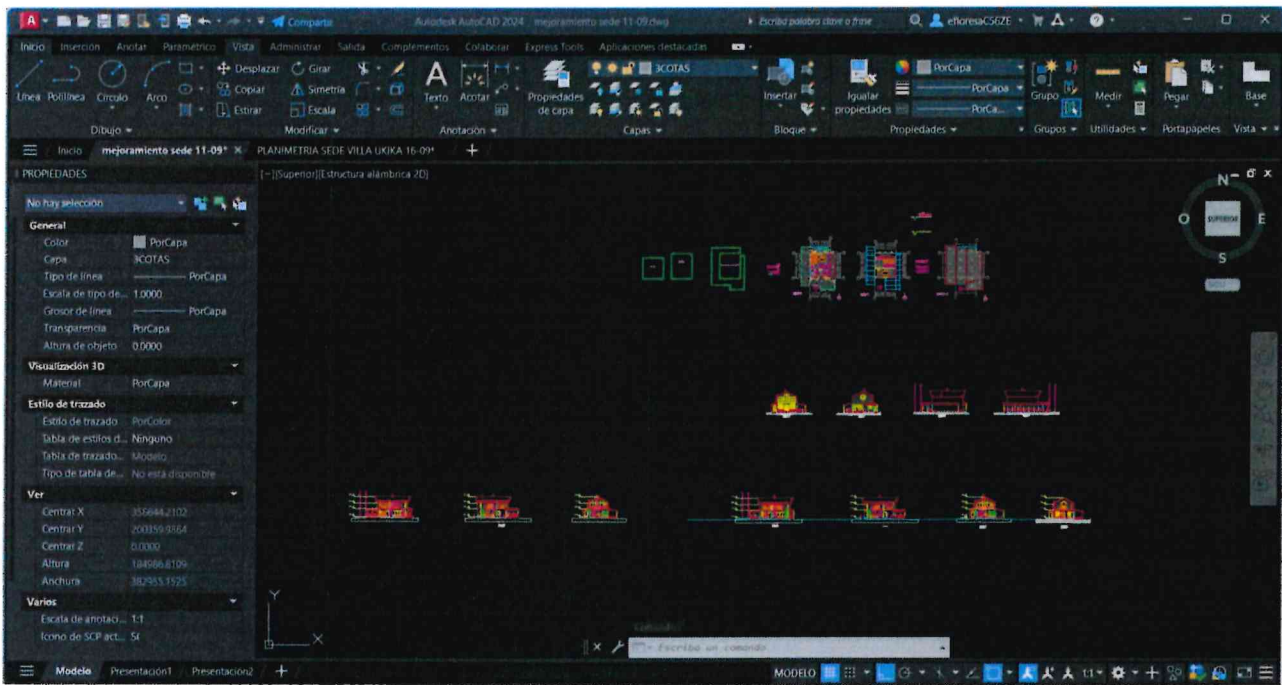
Compartir Autodesk AutoCAD 2024 mejoramiento sede 11-09.dwg Escriba palabra clave o frase eflores4C56ZE

Inicio Inserción Anotar Paramétrico Vista Administrar Salida Complementos Colaborar Express Tools Aplicaciones destacadas

Línea Polilínea Círculo Arco Desplazar Girar Copiar Simetría Estirar Escala Texto Acotar Propiedades de capa 3COTAS Insertar Igualar propiedades PorCapa PorCapa PorCa... Grupo Medir Pegar Base

Dibujo Modificar Anotación Capas Bloque Propiedades Grupos Utilidades Portapapeles Vista

Inicio mejoramiento sede 11-09* PLANIMETRIA SEDE VILLA UKIKA 16-09*

PROPIEDADES

[-][Superior][Estructura alámbrica 2D]

No hay selección

General
Color PorCapa
Capa 3COTAS
Tipo de línea PorCapa
Escala de tipo de... 1.0000
Grosor de línea PorCapa
Transparencia PorCapa
Altura de objeto 0.0000

Visualización 3D
Material PorCapa

Estilo de trazado
Estilo de trazado PorColor
Tabla de estilos d... Ninguno
Tabla de trazado... Modelo
Tipo de tabla de... No está disponible

Ver
Centrar X 356644.2102
Centrar Y 200359.9364
Centrar Z 0.0000
Altura 184986.6109
Anchura 382953.1525

Varios
Escala de anotaci... 1:1
Icono de SCP act... Sí

N S E O SUPERIOR

Y X

Escriba un comando

Modelo Presentación1 Presentación2 MODELO